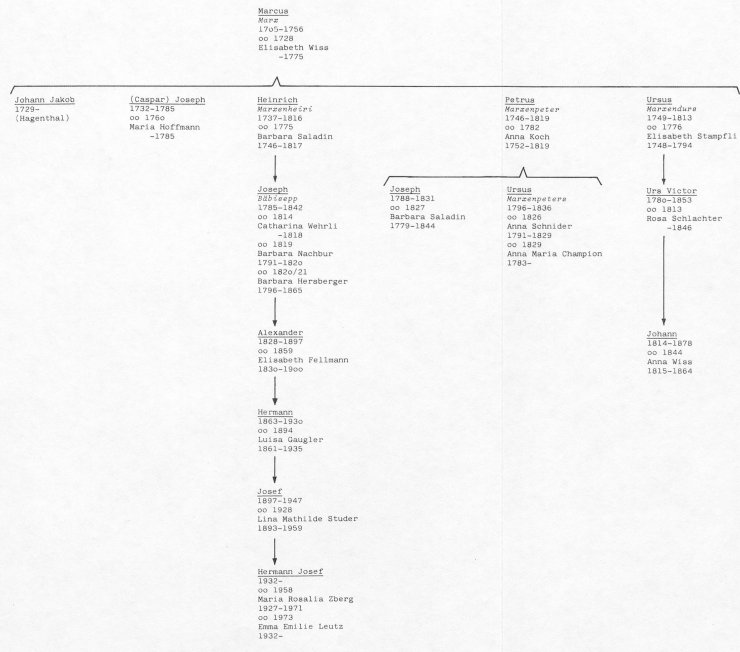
Marcus
Marx
1705–1756
oo 1728
Elisabeth Wiss
–1775

Johann Jakob
1729–
(Hagenthal)

(Caspar) Joseph
1732–1785
oo 1760
Maria Hoffmann
–1785

Heinrich
Marxenheiri
1737–1816
oo 1775
Barbara Saladin
1746–1817

Joseph
Bäbisepp
1785–1842
oo 1814
Catharina Wehrli
–1818
oo 1819
Barbara Nachbur
1791–1820
oo 1820/21
Barbara Hersberger
1796–1865

Alexander
1828–1897
oo 1859
Elisabeth Fellmann
1830–1900

Hermann
1863–1930
oo 1894
Luisa Gaugler
1861–1935

Josef
1897–1947
oo 1928
Lina Mathilde Studer
1893–1959

Hermann Josef
1932–
oo 1958
Maria Rosalia Zberg
1927–1971
oo 1973
Emma Emilie Leutz
1932–

Petrus
Marxenpeter
1746–1819
oo 1782
Anna Koch
1752–1819

Joseph
1788–1831
oo 1827
Barbara Saladin
1779–1844

Ursus
Marxenpeters
1796–1836
oo 1826
Anna Schnider
1791–1829
oo 1829
Anna Maria Champion
1783–

Ursus
Marxendurs
1749–1813
oo 1776
Elisabeth Stampfli
1748–1794

Urs Victor
1780–1853
oo 1813
Rosa Schlachter
–1846

Johann
1814–1878
oo 1844
Anna Wiss
1815–1864